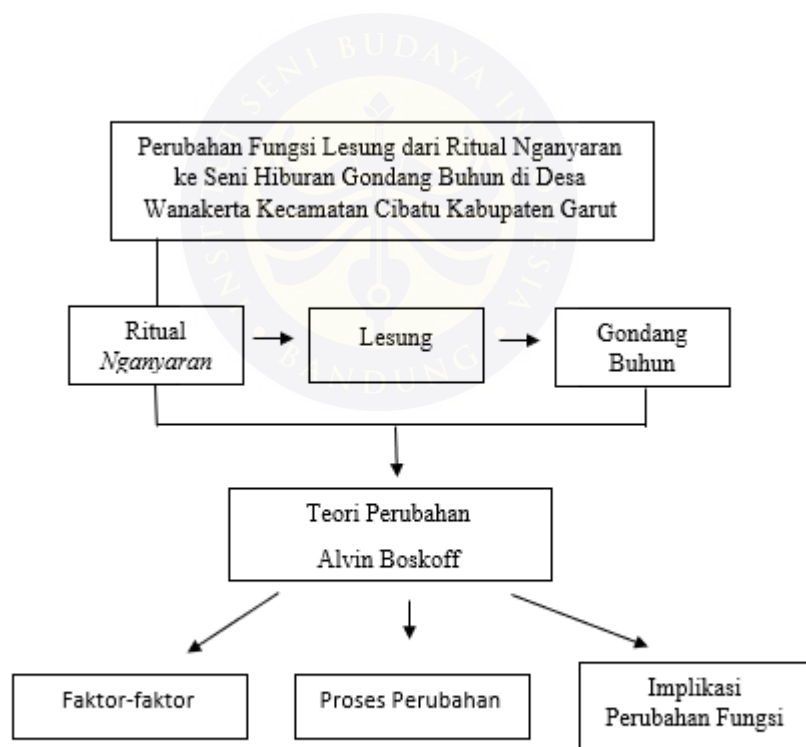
SENI BUDAYA INDONESIA BANDUNG

Perubahan Fungsi Lesung dari Ritual Nganyaran ke Seni Hiburan Gondang Buhun di Desa Wanakerta Kecamatan Cibatu Kabupaten Garut

Ritual *Nganyaran*

Lesung

Gondang Buhun

Teori Perubahan

Alvin Boskoff

Faktor-faktor

Proses Perubahan

Implikasi Perubahan Fungsi